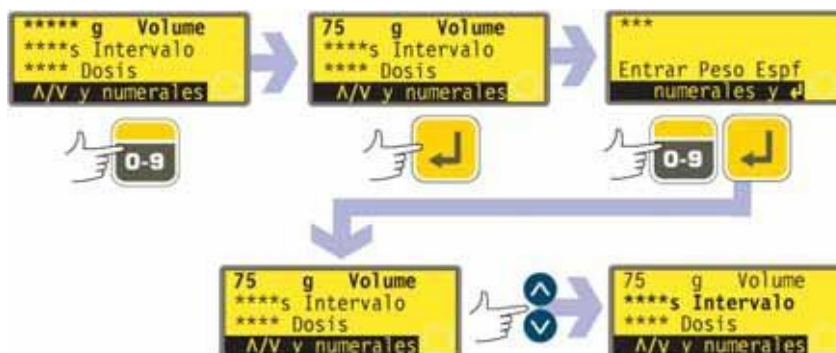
***** g Volume
****s Intervalo
**** Dosis
Λ/V y numerales

0-9

75 g Volume
****s Intervalo
**** Dosis
Λ/V y numerales

↵

***

Entrar Peso Espf
numerales y ↵

0-9

↵

75 g Volume
****s Intervalo
**** Dosis
Λ/V y numerales

75 g Volume
****s Intervalo
**** Dosis
Λ/V y numerales